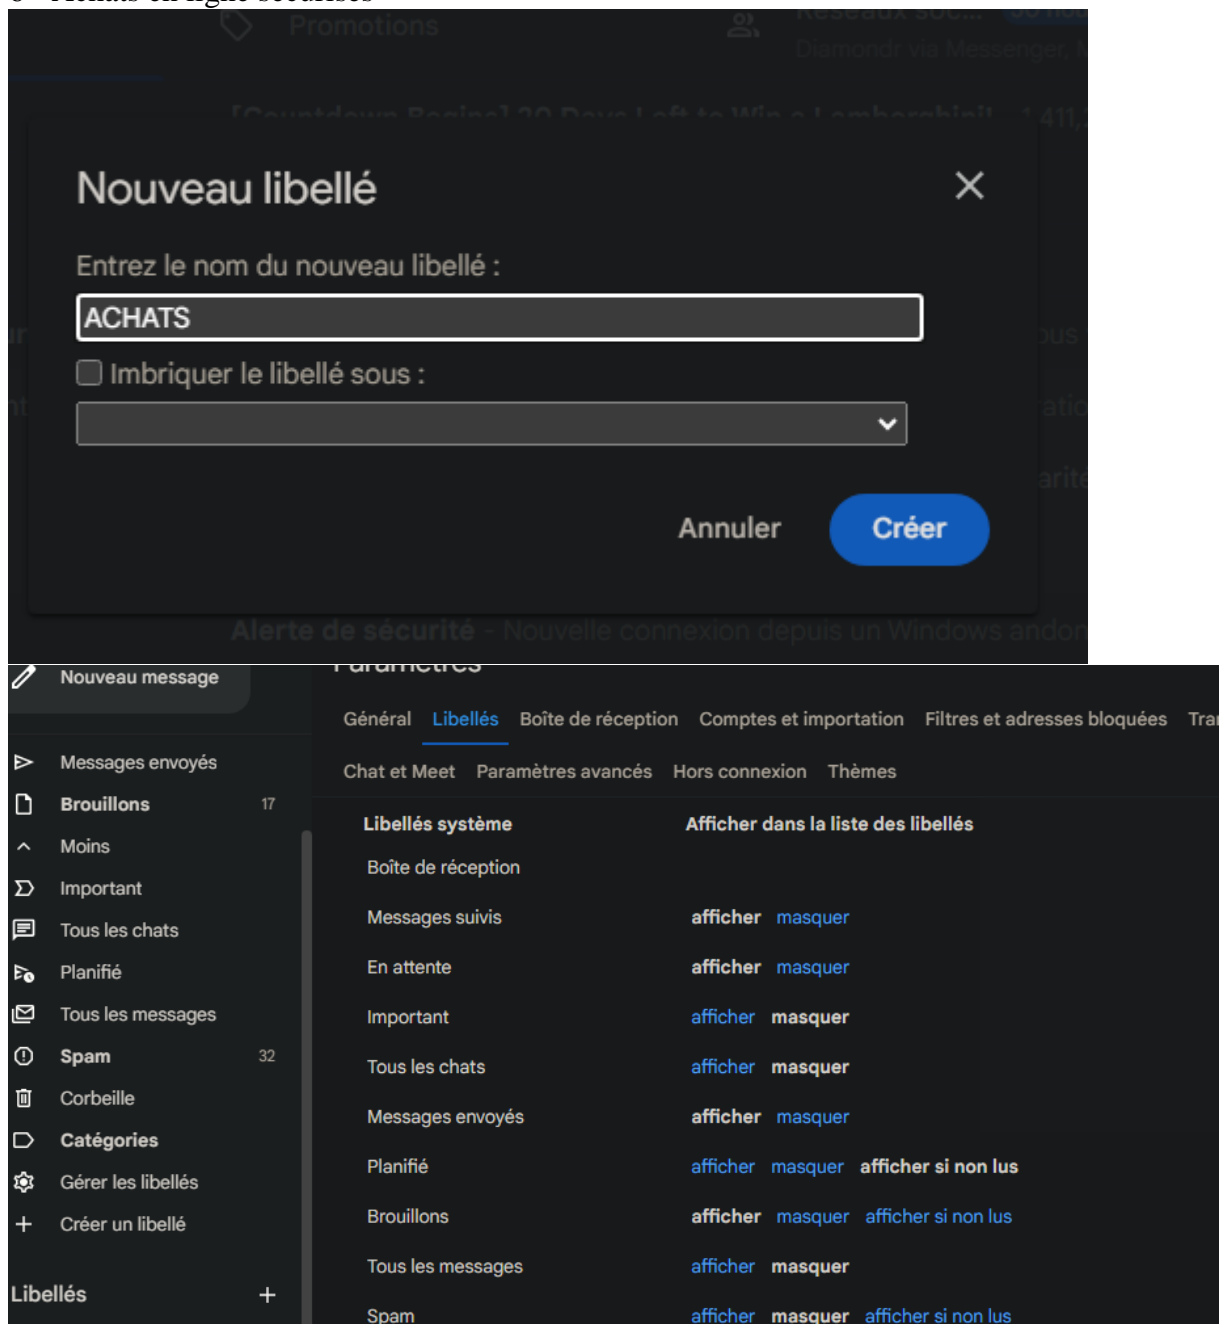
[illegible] Achats en ligne sécurisés

Promotions

Réseaux soc... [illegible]

Diamondr via Messenger, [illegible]

[Countdown Begins] 20 Days Left to Win a Lamborghini! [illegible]

Nouveau libellé

Entrez le nom du nouveau libellé :

ACHATS

Imbriquer le libellé sous :

Annuler

Créer

Alerte de sécurité - Nouvelle connexion depuis un Windows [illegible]

Nouveau message

Paramètres

Messages envoyés

Brouillons 17

Moins

Important

Tous les chats

Planifié

Tous les messages

Spam 32

Corbeille

Catégories

Gérer les libellés

Créer un libellé

Libellés +

Général Libellés Boîte de réception Comptes et importation Filtres et adresses bloquées Tra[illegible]

Chat et Meet Paramètres avancés Hors connexion Thèmes

| Libellés système | Afficher dans la liste des libellés |
|---|---|
| Boîte de réception | |
| Messages suivis | afficher masquer |
| En attente | afficher masquer |
| Important | afficher masquer |
| Tous les chats | afficher masquer |
| Messages envoyés | afficher masquer |
| Planifié | afficher masquer afficher si non lus |
| Brouillons | afficher masquer afficher si non lus |
| Tous les messages | afficher masquer |
| Spam | afficher masquer afficher si non lus |